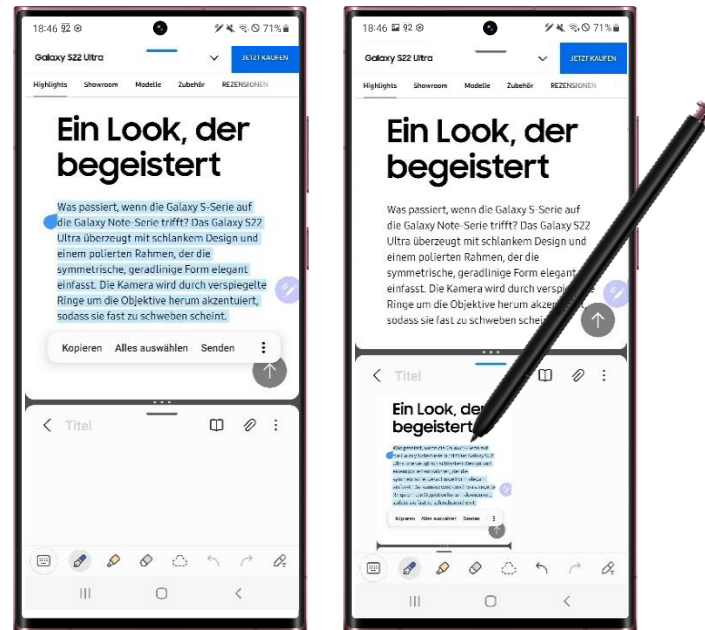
18:46 71%

Galaxy S22 Ultra

JETZT KAUFEN

Highlights Showroom Modelle Zubehör REZENSIONEN

Ein Look, der begeistert

Was passiert, wenn die Galaxy S-Serie auf die Galaxy Note-Serie trifft? Das Galaxy S22 Ultra überzeugt mit schlankem Design und einem polierten Rahmen, der die symmetrische, geradlinige Form elegant einfasst. Die Kamera wird durch verspiegelte Ringe um die Objektive herum akzentuiert, sodass sie fast zu schweben scheint.

Kopieren Alles auswählen Senden

Titel

18:46 92 71%

Galaxy S22 Ultra

JETZT KAUFEN

Highlights Showroom Modelle Zubehör REZENSIONEN

Ein Look, der begeistert

Was passiert, wenn die Galaxy S-Serie auf die Galaxy Note-Serie trifft? Das Galaxy S22 Ultra überzeugt mit schlankem Design und einem polierten Rahmen, der die symmetrische, geradlinige Form elegant einfasst. Die Kamera wird durch verspie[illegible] Ringe um die Objektive herum akzen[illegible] sodass sie fast zu schweben schei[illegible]

Titel

Ein Look, de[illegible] begeistert

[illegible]

Kopieren Alles auswählen Senden